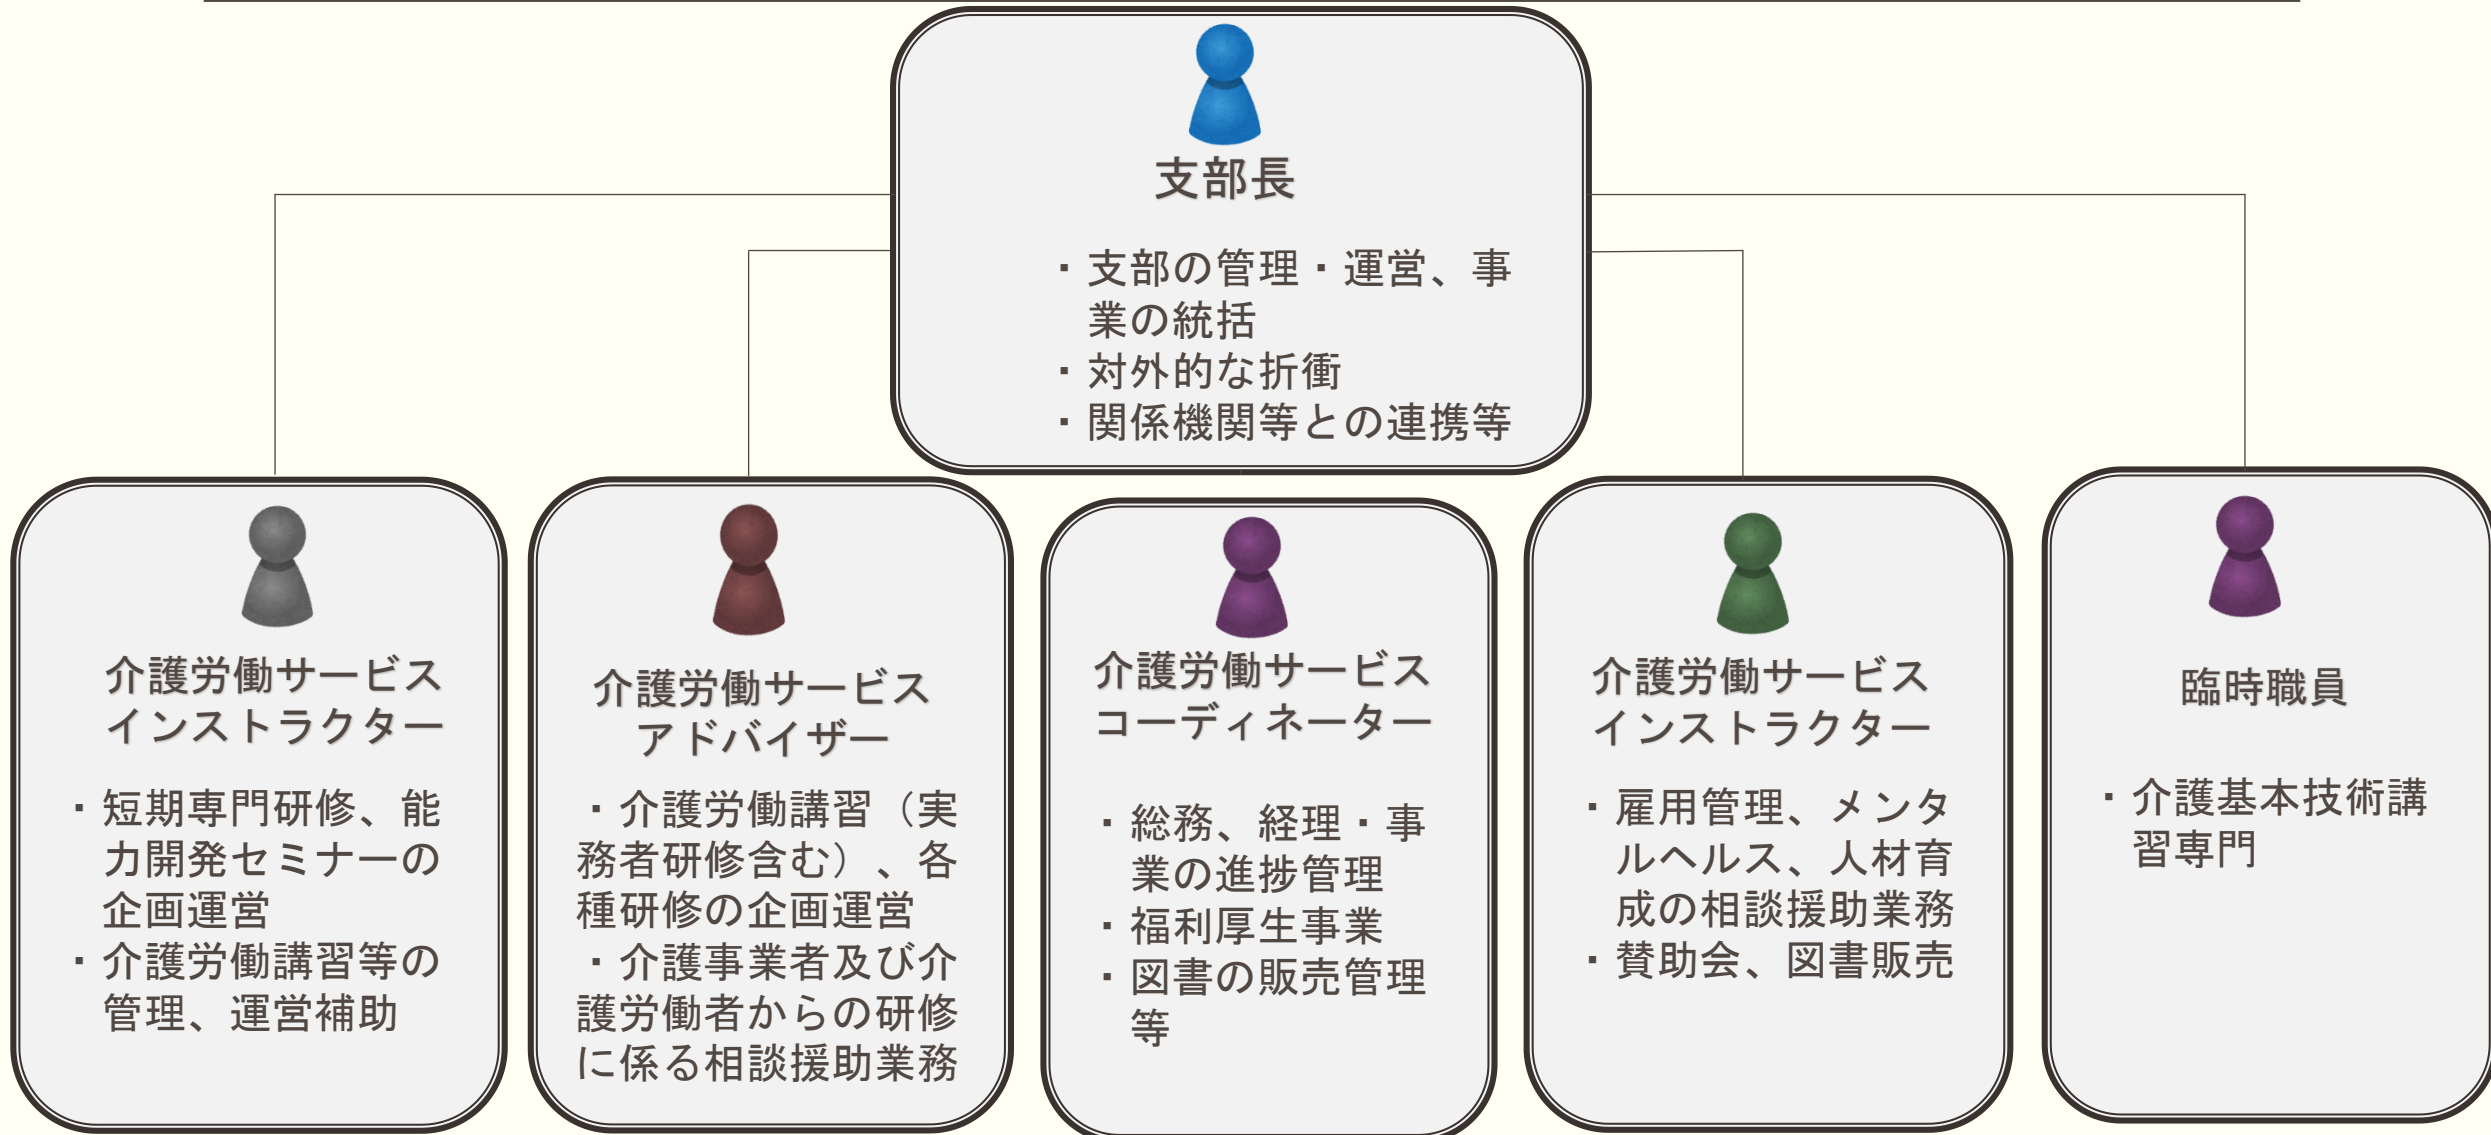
支部長

・支部の管理・運営、事業の統括
・対外的な折衝
・関係機関等との連携等

介護労働サービスインストラクター

・短期専門研修、能力開発セミナーの企画運営
・介護労働講習等の管理、運営補助

介護労働サービスアドバイザー

・介護労働講習（実務者研修含む）、各種研修の企画運営
・介護事業者及び介護労働者からの研修に係る相談援助業務

介護労働サービスコーディネーター

・総務、経理・事業の進捗管理
・福利厚生事業
・図書の販売管理等

介護労働サービスインストラクター

・雇用管理、メンタルヘルス、人材育成の相談援助業務
・賛助会、図書販売

臨時職員

・介護基本技術講習専門